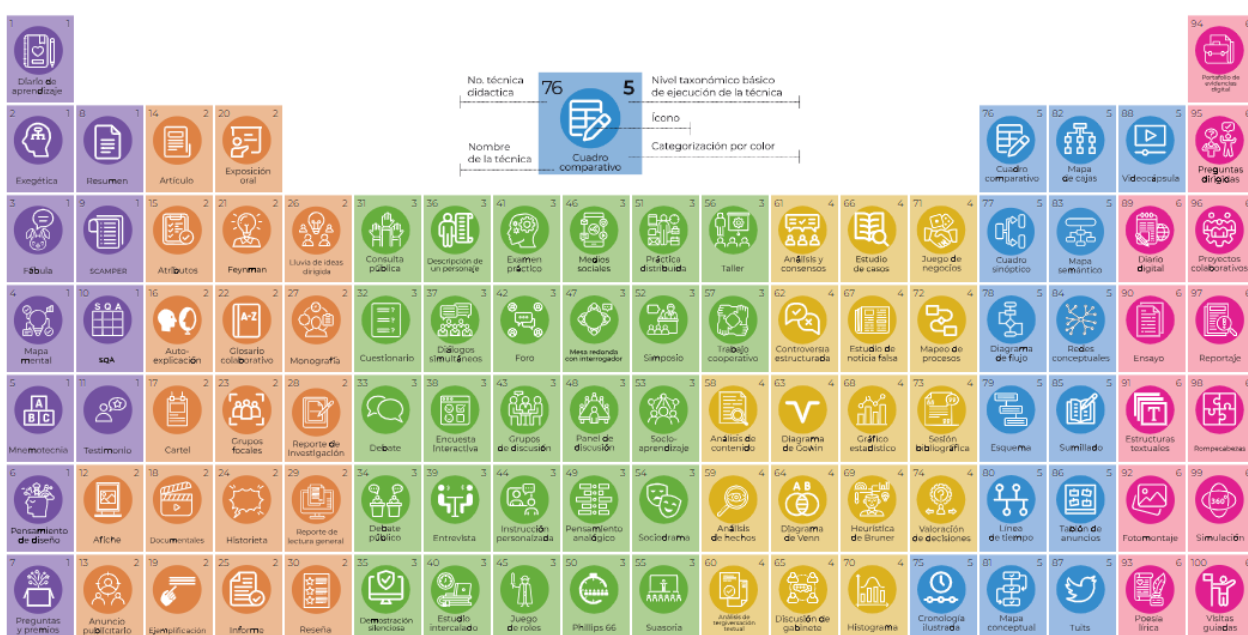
1 1 Diario de aprendizaje

No. técnica didactica 76 5 Nivel taxonómico básico de ejecución de la técnica
Ícono
Nombre de la técnica Cuadro comparativo Categorización por color

94 6 Portafolio de evidencias digital

2 1 Exegética
8 1 Resumen
14 2 Artículo
20 2 Exposición oral
76 5 Cuadro comparativo
82 5 Mapa de cajas
88 5 Videocápsula
95 6 Preguntas dirigidas

3 1 Fábula
9 1 SCAMPER
15 2 Atributos
21 2 Feynman
26 2 Lluvia de ideas dirigida
31 3 Consulta pública
36 3 Descripción de un personaje
41 3 Examen práctico
46 3 Medios sociales
51 3 Práctica distribuida
56 3 Taller
61 4 Análisis y consensos
66 4 Estudio de casos
71 4 Juego de negocios
77 5 Cuadro sinóptico
83 5 Mapa semántico
89 6 Diario digital
96 6 Proyectos colaborativos

4 1 Mapa mental
10 1 SQA
16 2 Auto-explicación
22 2 Glosario colaborativo
27 2 Monografía
32 3 Cuestionario
37 3 Diálogos simultáneos
42 3 Foro
47 3 Mesa redonda con interrogador
52 3 Simposio
57 3 Trabajo cooperativo
62 4 Controversia estructurada
67 4 Estudio de noticia falsa
72 4 Mapeo de procesos
78 5 Diagrama de flujo
84 5 Redes conceptuales
90 6 Ensayo
97 6 Reportaje

5 1 Mnemotecnia
11 1 Testimonio
17 2 Cartel
23 2 Grupos focales
28 2 Reporte de investigación
33 3 Debate
38 3 Encuesta interactiva
43 3 Grupos de discusión
48 3 Panel de discusión
53 3 Socio-aprendizaje
58 4 Análisis de contenido
63 4 Diagrama de Gowin
68 4 Gráfico estadístico
73 4 Sesión bibliográfica
79 5 Esquema
85 5 Sumillado
91 6 Estructuras textuales
98 6 Rompecabezas

6 1 Pensamiento de diseño
12 2 Afiche
18 2 Documentales
24 2 Historieta
29 2 Reporte de lectura general
34 3 Debate público
39 3 Entrevista
44 3 Instrucción personalizada
49 3 Pensamiento analógico
54 3 Sociodrama
59 4 Análisis de hechos
64 4 Diagrama de Venn
69 4 Heurística de Bruner
74 4 Valoración de decisiones
80 5 Línea de tiempo
86 5 Tablón de anuncios
92 6 Fotomontaje
99 6 Simulación

7 1 Preguntas y premios
13 2 Anuncio publicitario
19 2 Ejemplificación
25 2 Informe
30 2 Reseña
35 3 Demostración silenciosa
40 3 Estudio intercalado
45 3 Juego de roles
50 3 Phillips 66
55 3 Suasoria
60 4 Análisis de recuperación textual
65 4 Discusión de gabinete
70 4 Histograma
75 5 Cronología ilustrada
81 5 Mapa conceptual
87 5 Tuits
93 6 Poesía lírica
100 6 Visitas guiadas